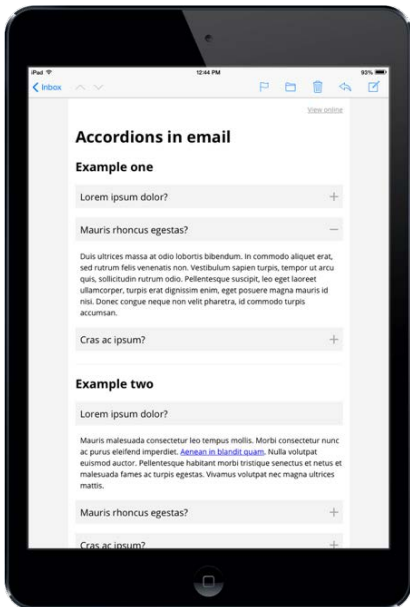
iPad 12:44 PM 93%

Inbox

View online

Accordions in email

Example one

Lorem ipsum dolor? +

Mauris rhoncus egestas? –

Duis ultrices massa at odio lobortis bibendum. In commodo aliquet erat, sed rutrum felis venenatis non. Vestibulum sapien turpis, tempor ut arcu quis, sollicitudin rutrum odio. Pellentesque suscipit, leo eget laoreet ullamcorper, turpis erat dignissim enim, eget posuere magna mauris id nisi. Donec congue neque non velit pharetra, id commodo turpis accumsan.

Cras ac ipsum? +

Example two

Lorem ipsum dolor?

Mauris malesuada consectetur leo tempus mollis. Morbi consectetur nunc ac purus eleifend imperdiet. Aenean in blandit quam. Nulla volutpat euismod auctor. Pellentesque habitant morbi tristique senectus et netus et malesuada fames ac turpis egestas. Vivamus volutpat nec magna ultrices mattis.

Mauris rhoncus egestas? +

Cras ac ipsum? +